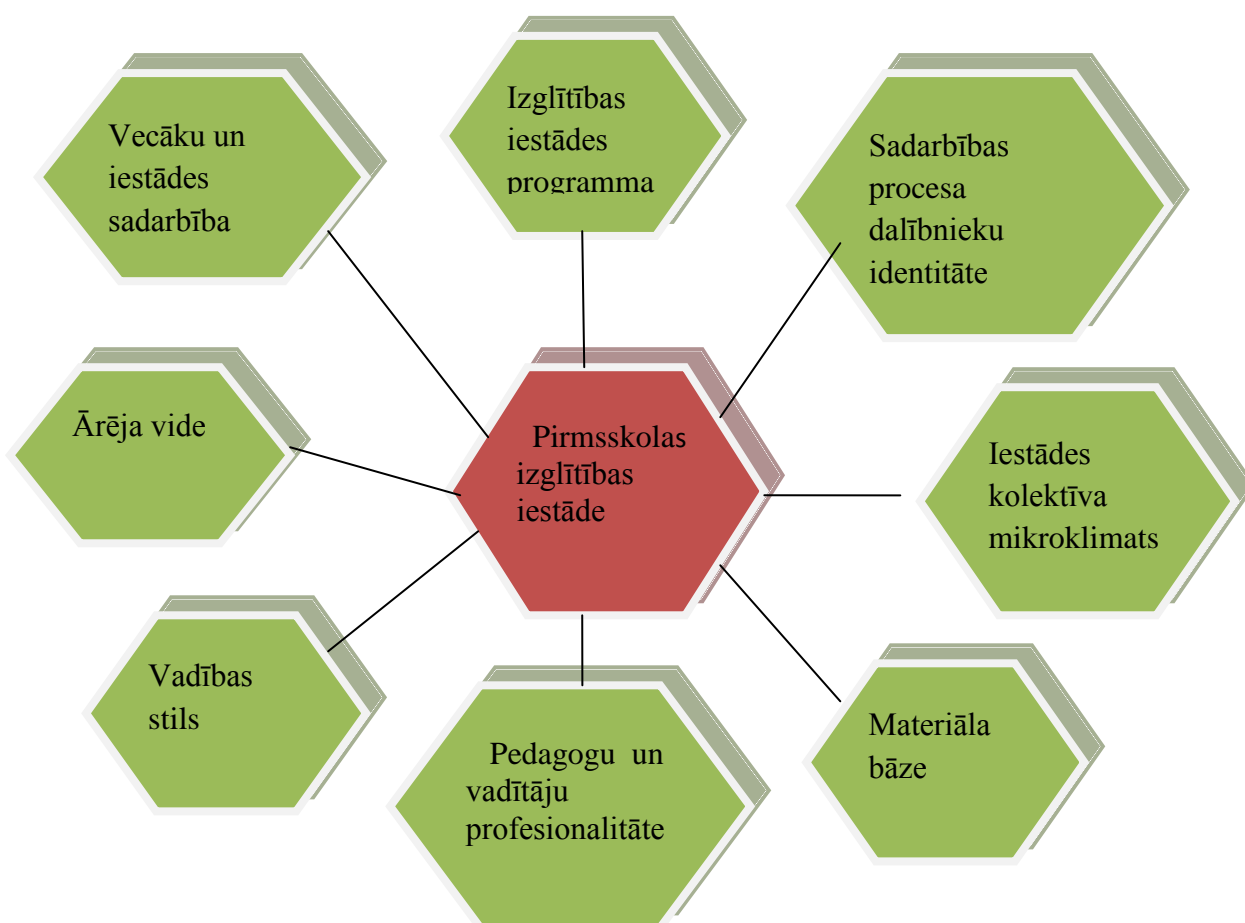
Izglītības iestādes programma

Vecāku un iestādes sadarbība

Sadarbības procesa dalībnieku identitāte

Ārēja vide

Pirmsskolas izglītības iestāde

Iestādes kolektīva mikroklimats

Vadības stils

Pedagogu un vadītāju profesionalitāte

Materiāla bāze